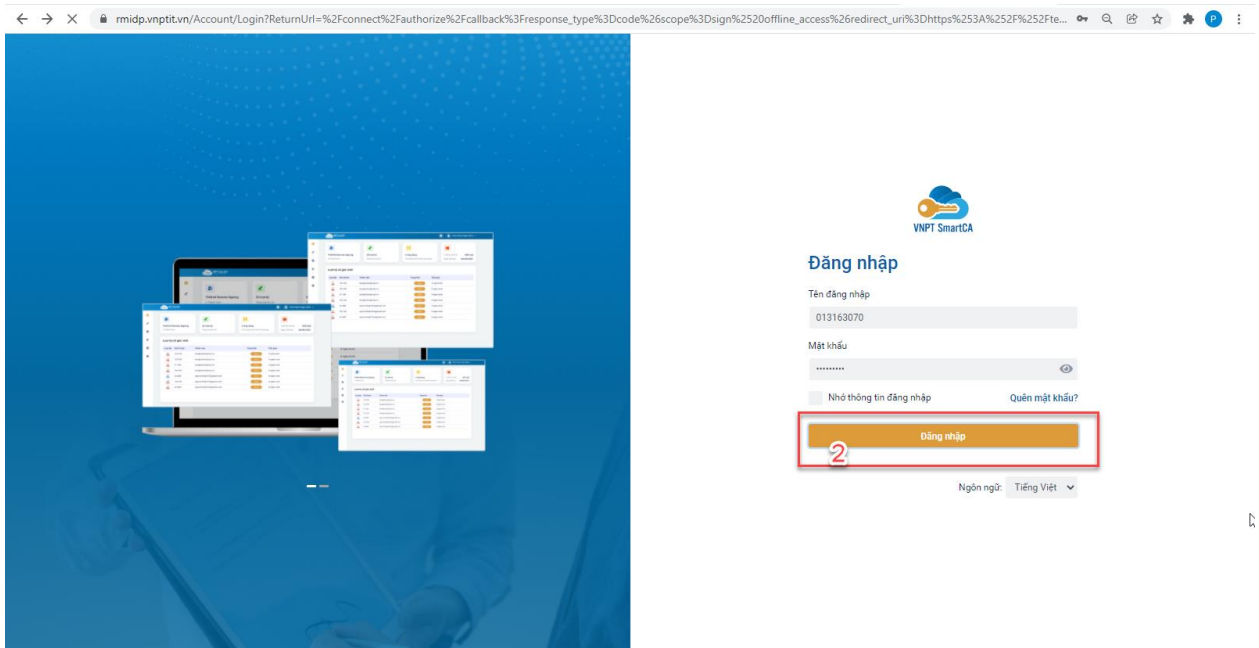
rmidp.vnptit.vn/Account/Login?ReturnUrl=%2Fconnect%2Fauthorize%2Fcallback%3Fresponse_type%3Dcode%26scope%3Dsign%2520offline_access%26redirect_uri%3Dhttps%253A%252F%252Fte...

P

VNPT SmartCA

Đăng nhập

Tên đăng nhập

013163070

Mật khẩu

•••••••••

Nhớ thông tin đăng nhập

Quên mật khẩu?

Đăng nhập

2

Ngôn ngữ: Tiếng Việt